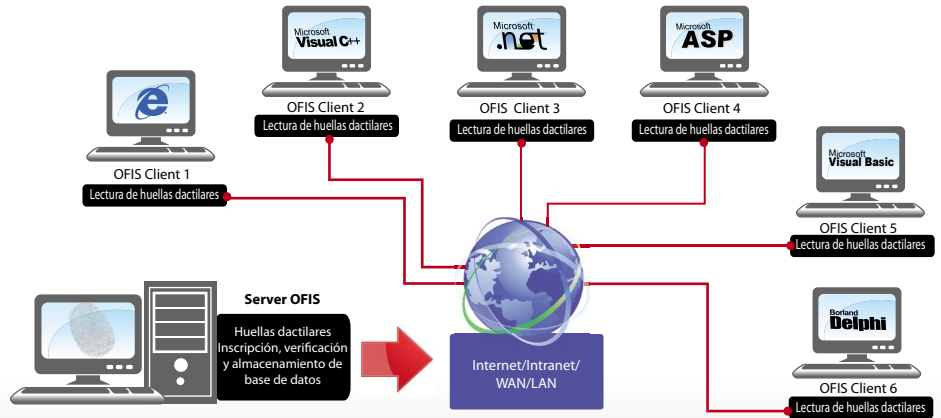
Microsoft Visual C++

Microsoft .net

Microsoft ASP

OFIS Client 2
Lectura de huellas dactilares

OFIS Client 3
Lectura de huellas dactilares

OFIS Client 4
Lectura de huellas dactilares

OFIS Client 1
Lectura de huellas dactilares

Microsoft Visual Basic

OFIS Client 5
Lectura de huellas dactilares

Server OFIS

Huellas dactilares
Inscripción, verificación y almacenamiento de base de datos

Internet/Intranet/ WAN/LAN

Borland Delphi

OFIS Client 6
Lectura de huellas dactilares